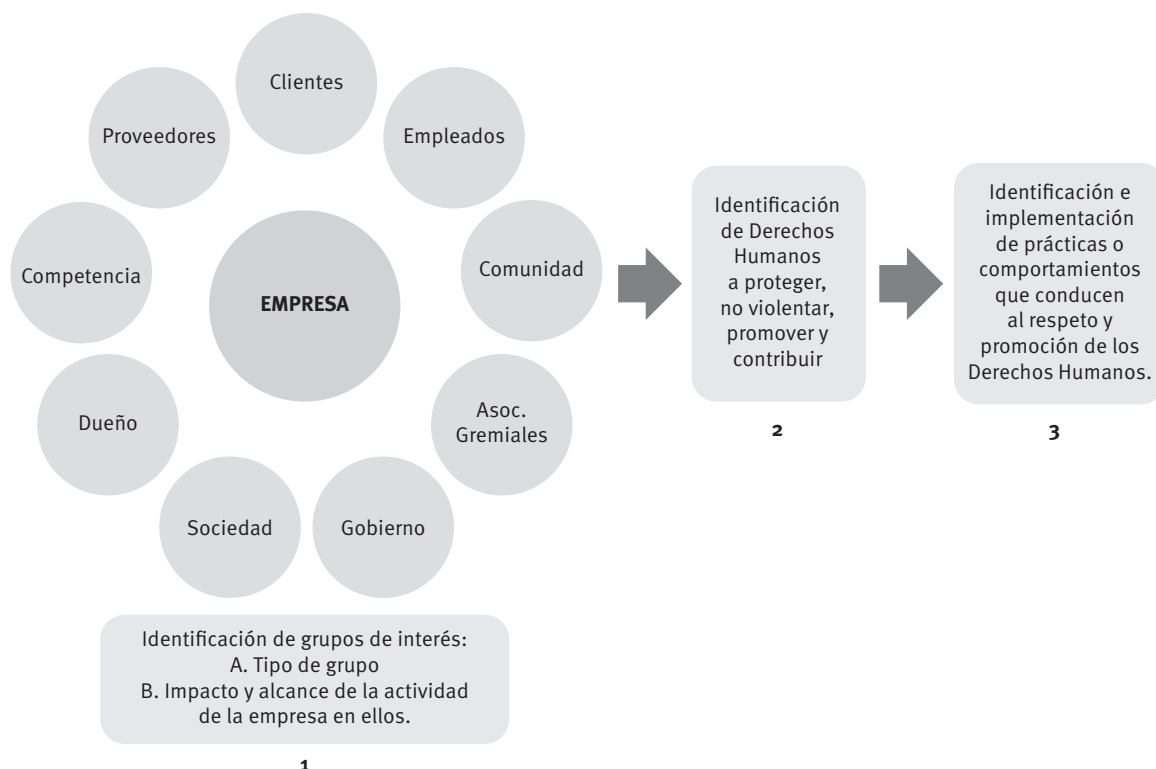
Clientes

Proveedores

Empleados

Competencia

EMPRESA

Comunidad

Dueño

Asoc. Gremiales

Sociedad

Gobierno

Identificación de grupos de interés:
A. Tipo de grupo
B. Impacto y alcance de la actividad de la empresa en ellos.

1

Identificación de Derechos Humanos a proteger, no violentar, promover y contribuir

2

Identificación e implementación de prácticas o comportamientos que conducen al respeto y promoción de los Derechos Humanos.

3